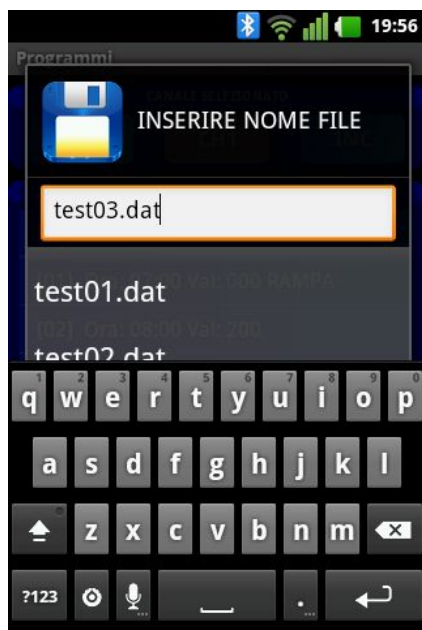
19:56

Programmi

CANALE SELEZIONATO

INSERIRE NOME FILE

test03.dat

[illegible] RAMPA

test01.dat

(02) Ora: 08:00 Val: 200

test02.dat

1 2 3 4 5 6 7 8 9 0
q w e r t y u i o p
a s d f g h j k l
z x c v b n m
?123 .